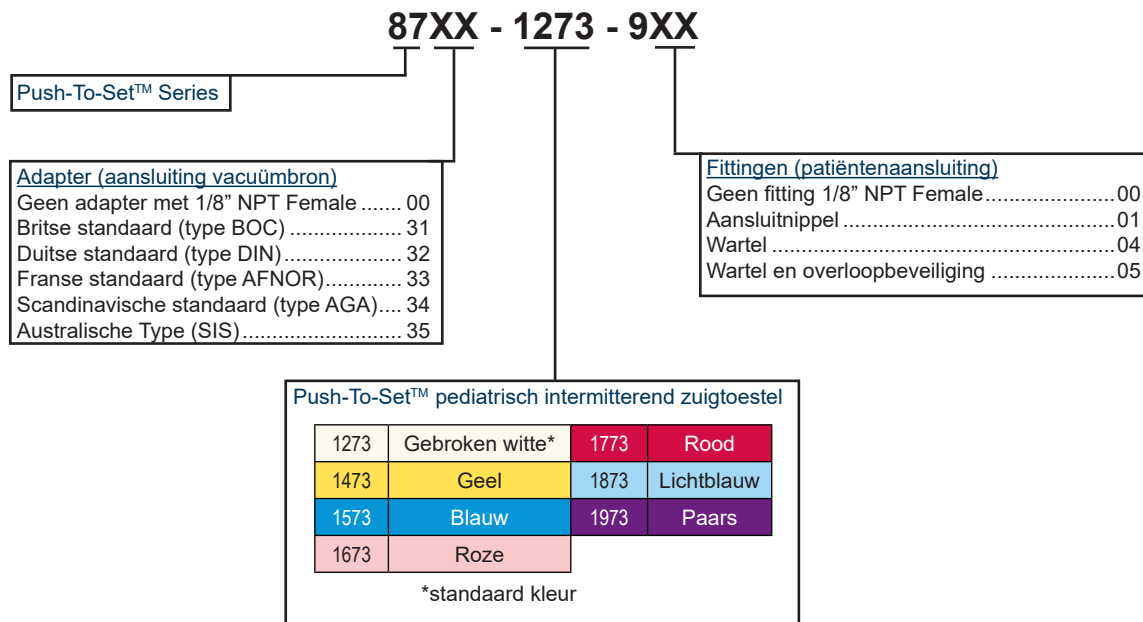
87XX - 1273 - 9XX

Push-To-Set™ Series

Adapter (aansluiting vacuümbron)
Geen adapter met 1/8" NPT Female ....... 00
Britse standaard (type BOC) .................. 31
Duitse standaard (type DIN) .................. 32
Franse standaard (type AFNOR) ............ 33
Scandinavische standaard (type AGA).... 34
Australische Type (SIS) ......................... 35

Fittingen (patiëntenaansluiting)
Geen fitting 1/8" NPT Female ......................00
Aansluitnippel ...............................................01
Wartel ...........................................................04
Wartel en overloopbeveiliging ......................05

Push-To-Set™ pediatrisch intermitterend zuigtoestel

| 1273 | Gebroken witte* | 1773 | Rood |
|---|---|---|---|
| 1473 | Geel | 1873 | Lichtblauw |
| 1573 | Blauw | 1973 | Paars |
| 1673 | Roze | | |

*standaard kleur